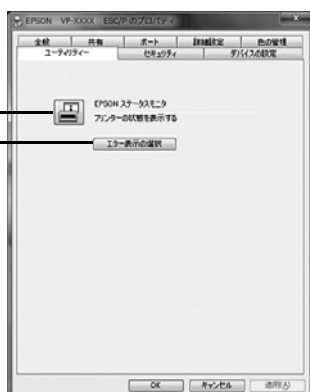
EPSON VP-XXXX ESC/P のプロパティ

全般
共有
ポート
詳細設定
色の管理
ユーティリティー
セキュリティ
デバイスの設定

EPSON ステータスモニタ
プリンターの状態を表示する

エラー表示の選択

OK
キャンセル
適用(A)